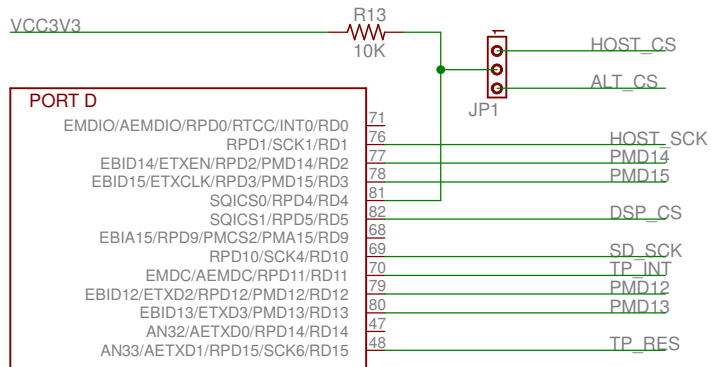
VCC3V3
R13
10K
1
HOST_CS
ALT_CS
JP1
PORT D
EMDIO/AEMDIO/RPD0/RTCC/INT0/RD0 71
RPD1/SCK1/RD1 76 HOST_SCK
EBID14/ETXEN/RPD2/PMD14/RD2 77 PMD14
EBID15/ETXCLK/RPD3/PMD15/RD3 78 PMD15
SQICS0/RPD4/RD4 81
SQICS1/RPD5/RD5 82 DSP_CS
EBIA15/RPD9/PMCS2/PMA15/RD9 68
RPD10/SCK4/RD10 69 SD_SCK
EMDC/AEMDC/RPD11/RD11 70 TP_INT
EBID12/ETXD2/RPD12/PMD12/RD12 79 PMD12
EBID13/ETXD3/PMD13/RD13 80 PMD13
AN32/AETXD0/RPD14/RD14 47
AN33/AETXD1/RPD15/SCK6/RD15 48 TP_RES